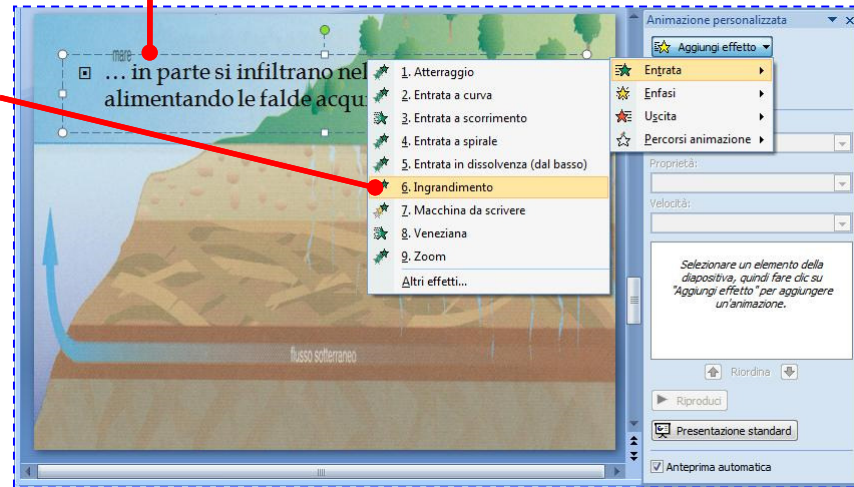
mare

… in parte si infiltrano nel
alimentando le falde acqu

flusso sotterraneo

1. Atterraggio
2. Entrata a curva
3. Entrata a scorrimento
4. Entrata a spirale
5. Entrata in dissolvenza (dal basso)
6. Ingrandimento
7. Macchina da scrivere
8. Veneziana
9. Zoom
Altri effetti...

Entrata
Enfasi
Uscita
Percorsi animazione

Animazione personalizzata
Aggiungi effetto
Proprietà:
Velocità:
Selezionare un elemento della diapositiva, quindi fare clic su "Aggiungi effetto" per aggiungere un'animazione.
Riordina
Riproduci
Presentazione standard
Anteprima automatica